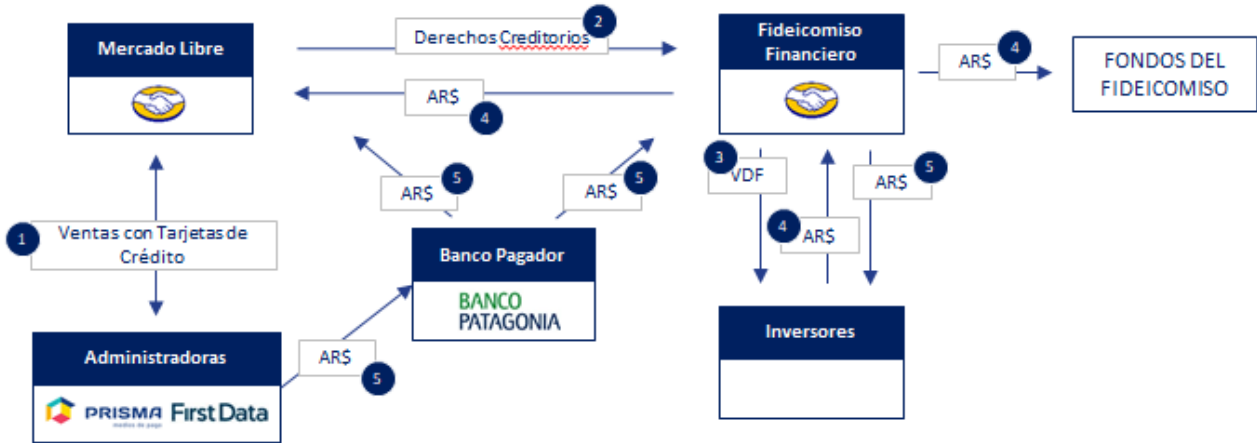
Mercado Libre

2
Derechos Creditorios

Fideicomiso Financiero

AR$
4

FONDOS DEL FIDEICOMISO

AR$
4

AR$
5

AR$
5

3
VDF

AR$
5

4
AR$

1
Ventas con Tarjetas de Crédito

Banco Pagador

BANCO PATAGONIA

Inversores

Administradoras

AR$
5

PRISMA medios de pago
First Data